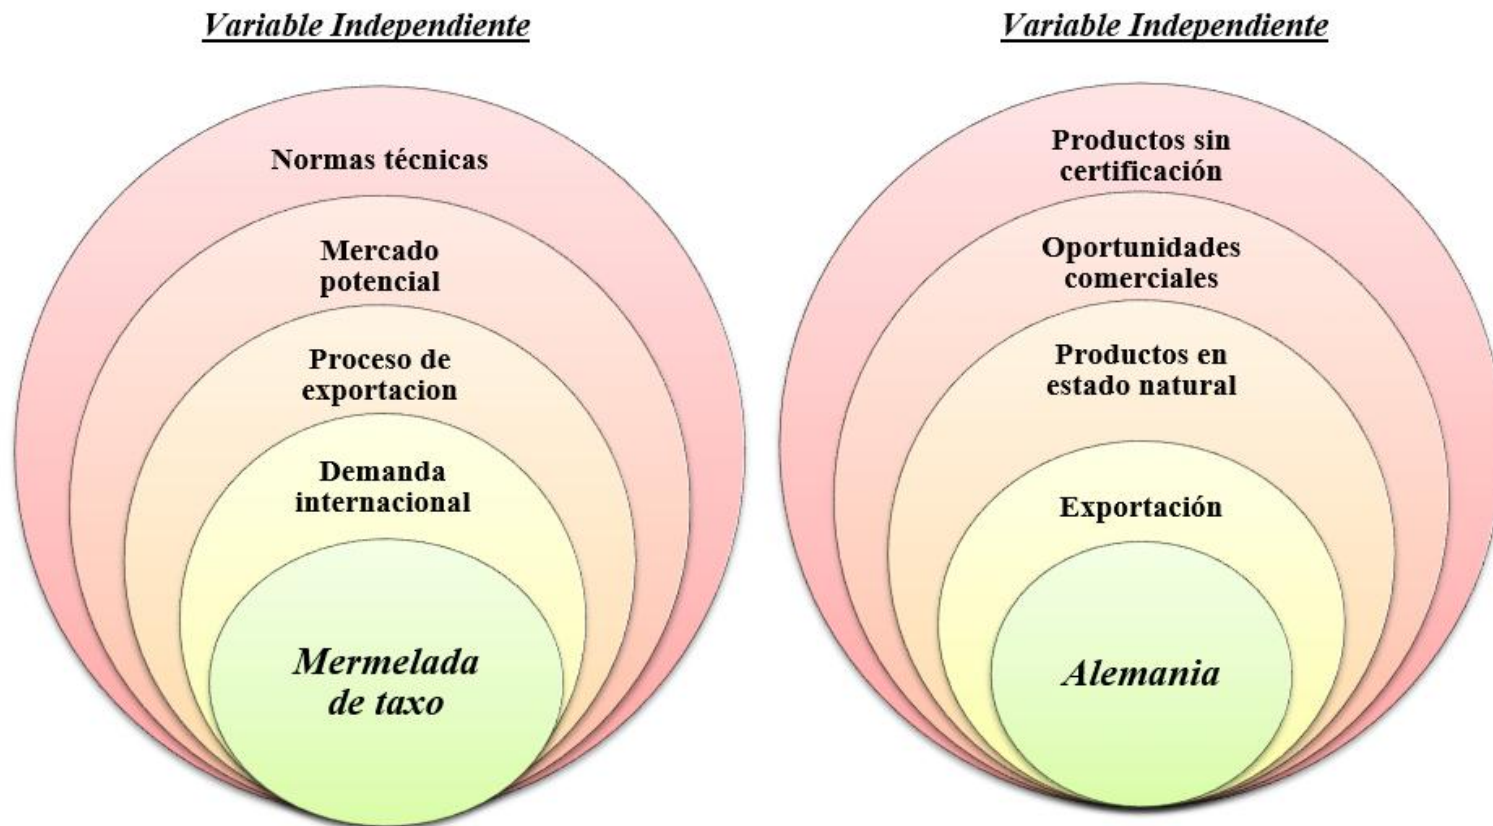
Variable Independiente

Normas técnicas

Mercado potencial

Proceso de exportacion

Demanda internacional

Mermelada de taxo

Variable Independiente

Productos sin certificación

Oportunidades comerciales

Productos en estado natural

Exportación

Alemania